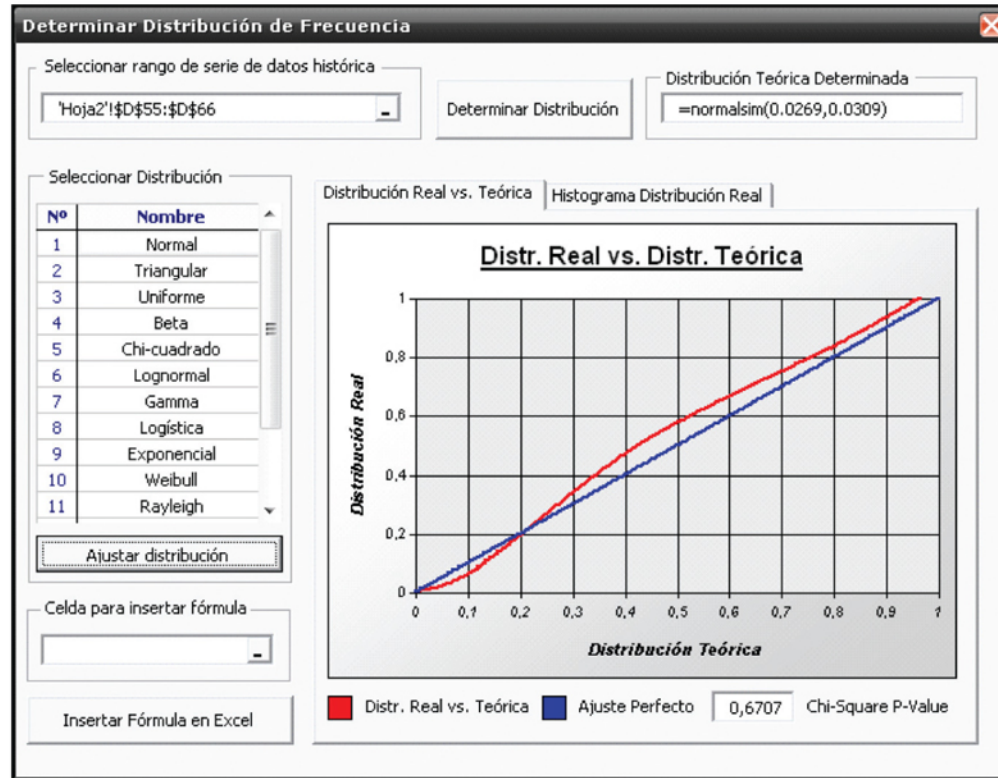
Determinar Distribución de Frecuencia

Seleccionar rango de serie de datos histórica

'Hoja2'!$D$55:$D$66

Determinar Distribución

Distribución Teórica Determinada

=normalsim(0.0269,0.0309)

Seleccionar Distribución

| Nº | Nombre |
|---|---|
| 1 | Normal |
| 2 | Triangular |
| 3 | Uniforme |
| 4 | Beta |
| 5 | Chi-cuadrado |
| 6 | Lognormal |
| 7 | Gamma |
| 8 | Logística |
| 9 | Exponencial |
| 10 | Weibull |
| 11 | Rayleigh |

Ajustar distribución

Celda para insertar fórmula

Insertar Fórmula en Excel

Distribución Real vs. Teórica | Histograma Distribución Real

Distr. Real vs. Distr. Teórica

Distribución Real

1
0,8
0,6
0,4
0,2
0

0 0,1 0,2 0,3 0,4 0,5 0,6 0,7 0,8 0,9 1

Distribución Teórica

Distr. Real vs. Teórica Ajuste Perfecto 0,6707 Chi-Square P-Value